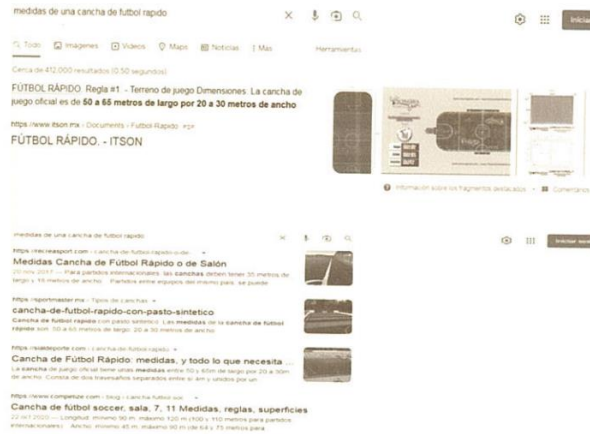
medidas de una cancha de futbol rapido

Iniciar

Todo Imágenes Videos Maps Noticias Más Herramientas

Cerca de 412,000 resultados (0.50 segundos)

FÚTBOL RÁPIDO. Regla #1 - Terreno de juego Dimensiones. La cancha de juego oficial es de 50 a 65 metros de largo por 20 a 30 metros de ancho

https://www.itson.mx › Documents › Futbol Rapido

FÚTBOL RÁPIDO. - ITSON

Información sobre los fragmentos destacados • Comentarios

medidas de una cancha de futbol rapido

Iniciar sesión

https://recreasport.com › cancha-de-futbol-rapido-o-de...

Medidas Cancha de Fútbol Rápido o de Salón

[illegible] 2017 — Para partidos internacionales, las canchas deben tener 30 metros de largo y 15 metros de ancho. Partidos entre equipos del mismo país, se puede

https://sportmaster.mx › Tipos de canchas

cancha-de-futbol-rapido-con-pasto-sintetico

Cancha de fútbol rápido con pasto sintético. Las medidas de la cancha de futbol rápido son: 20 a 65 metros de largo, 20 a 30 metros de ancho.

https://soldeporte.com › cancha-de-futbol-rapido

Cancha de Fútbol Rápido: medidas, y todo lo que necesita ...

La cancha de juego oficial tiene unas medidas entre 50 y 65m de largo por 20 a 30m de ancho. Consta de dos travesaños separados entre sí 4m y unidos por un

https://www.compenze.com › blog › cancha-futbol-soc...

Cancha de fútbol soccer, sala, 7, 11 Medidas, reglas, superficies

22 oct 2020 — Longitud: mínimo 90 m, máximo 120 m (100 y 110 metros para partidos internacionales). Ancho: mínimo 45 m, máximo 90 m (de 64 y 75 metros para